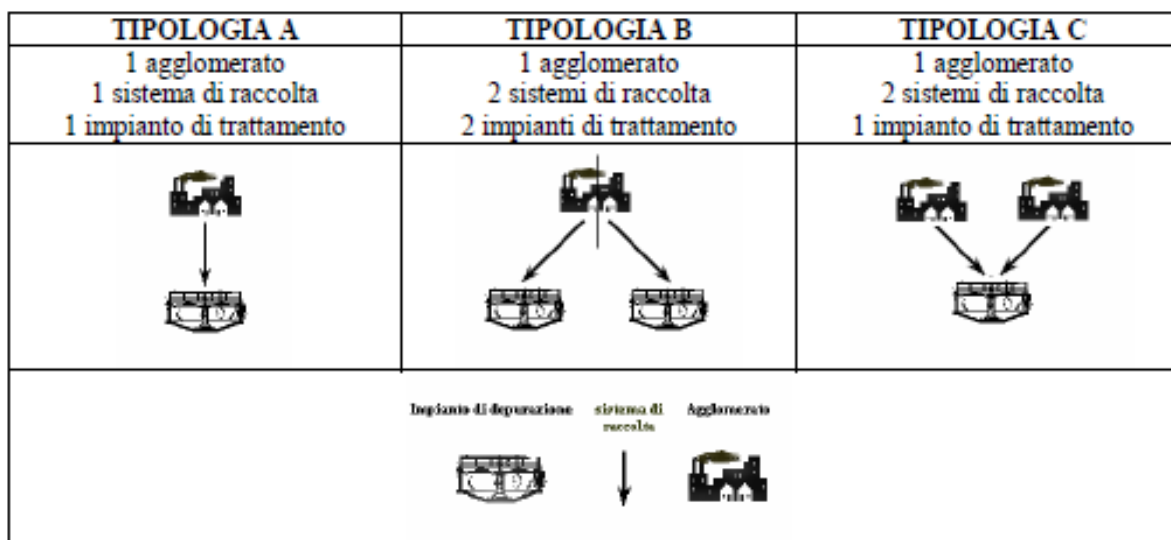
| TIPOLOGIA A | TIPOLOGIA B | TIPOLOGIA C |
|---|---|---|
| 1 agglomerato 1 sistema di raccolta 1 impianto di trattamento | 1 agglomerato 2 sistemi di raccolta 2 impianti di trattamento | 1 agglomerato 2 sistemi di raccolta 1 impianto di trattamento |

Impianto di depurazione

sistema di raccolta

Agglomerato